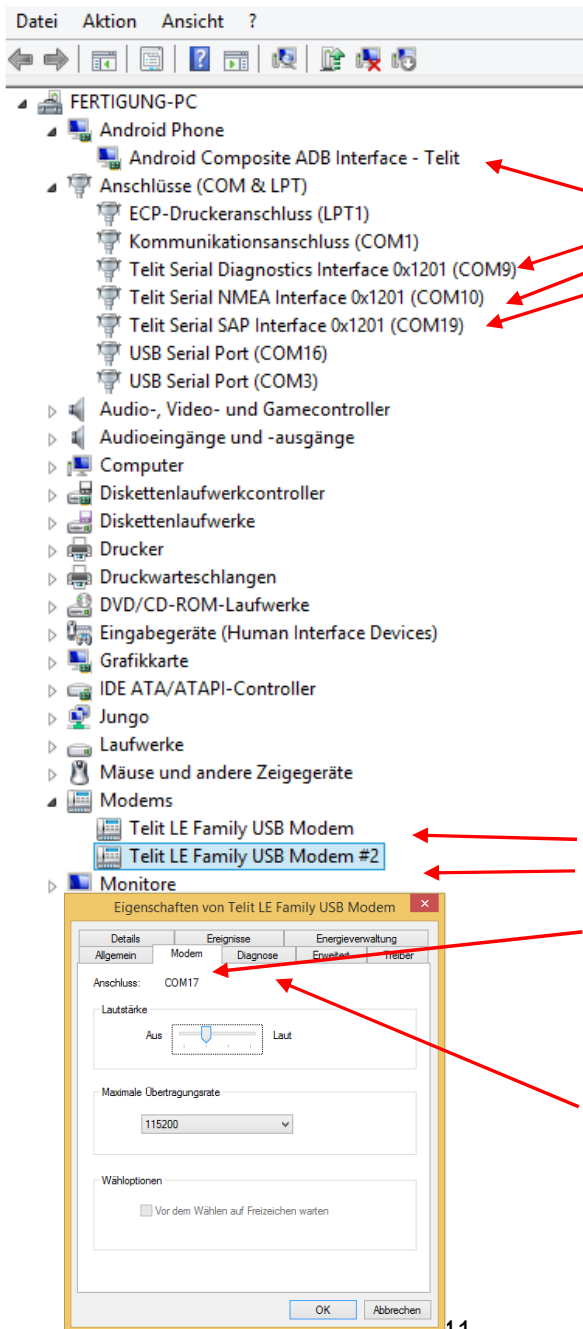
Datei Aktion Ansicht ?

FERTIGUNG-PC
Android Phone
Android Composite ADB Interface - Telit
Anschlüsse (COM & LPT)
ECP-Druckeranschluss (LPT1)
Kommunikationsanschluss (COM1)
Telit Serial Diagnostics Interface 0x1201 (COM9)
Telit Serial NMEA Interface 0x1201 (COM10)
Telit Serial SAP Interface 0x1201 (COM19)
USB Serial Port (COM16)
USB Serial Port (COM3)
Audio-, Video- und Gamecontroller
Audioeingänge und -ausgänge
Computer
Diskettenlaufwerkcontroller
Diskettenlaufwerke
Drucker
Druckwarteschlangen
DVD/CD-ROM-Laufwerke
Eingabegeräte (Human Interface Devices)
Grafikkarte
IDE ATA/ATAPI-Controller
Jungo
Laufwerke
Mäuse und andere Zeigegeräte
Modems
Telit LE Family USB Modem
Telit LE Family USB Modem #2
Monitore

Eigenschaften von Telit LE Family USB Modem
Details Ereignisse Energieverwaltung
Allgemein Modem Diagnose Erweitert Treiber
Anschluss: COM17
Lautstärke
Aus Laut
Maximale Übertragungsrate
115200
Wähloptionen
Vor dem Wählen auf Freizeichen warten
OK Abbrechen
11